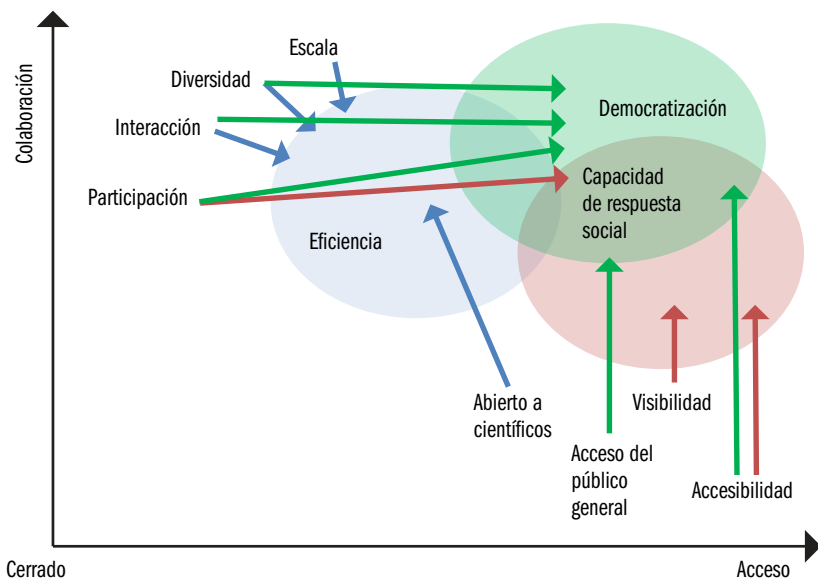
Colaboración

Escala

Diversidad

Interacción

Participación

Democratización

Capacidad de respuesta social

Eficiencia

Abierto a científicos

Visibilidad

Acceso del público general

Accesibilidad

Cerrado

Acceso